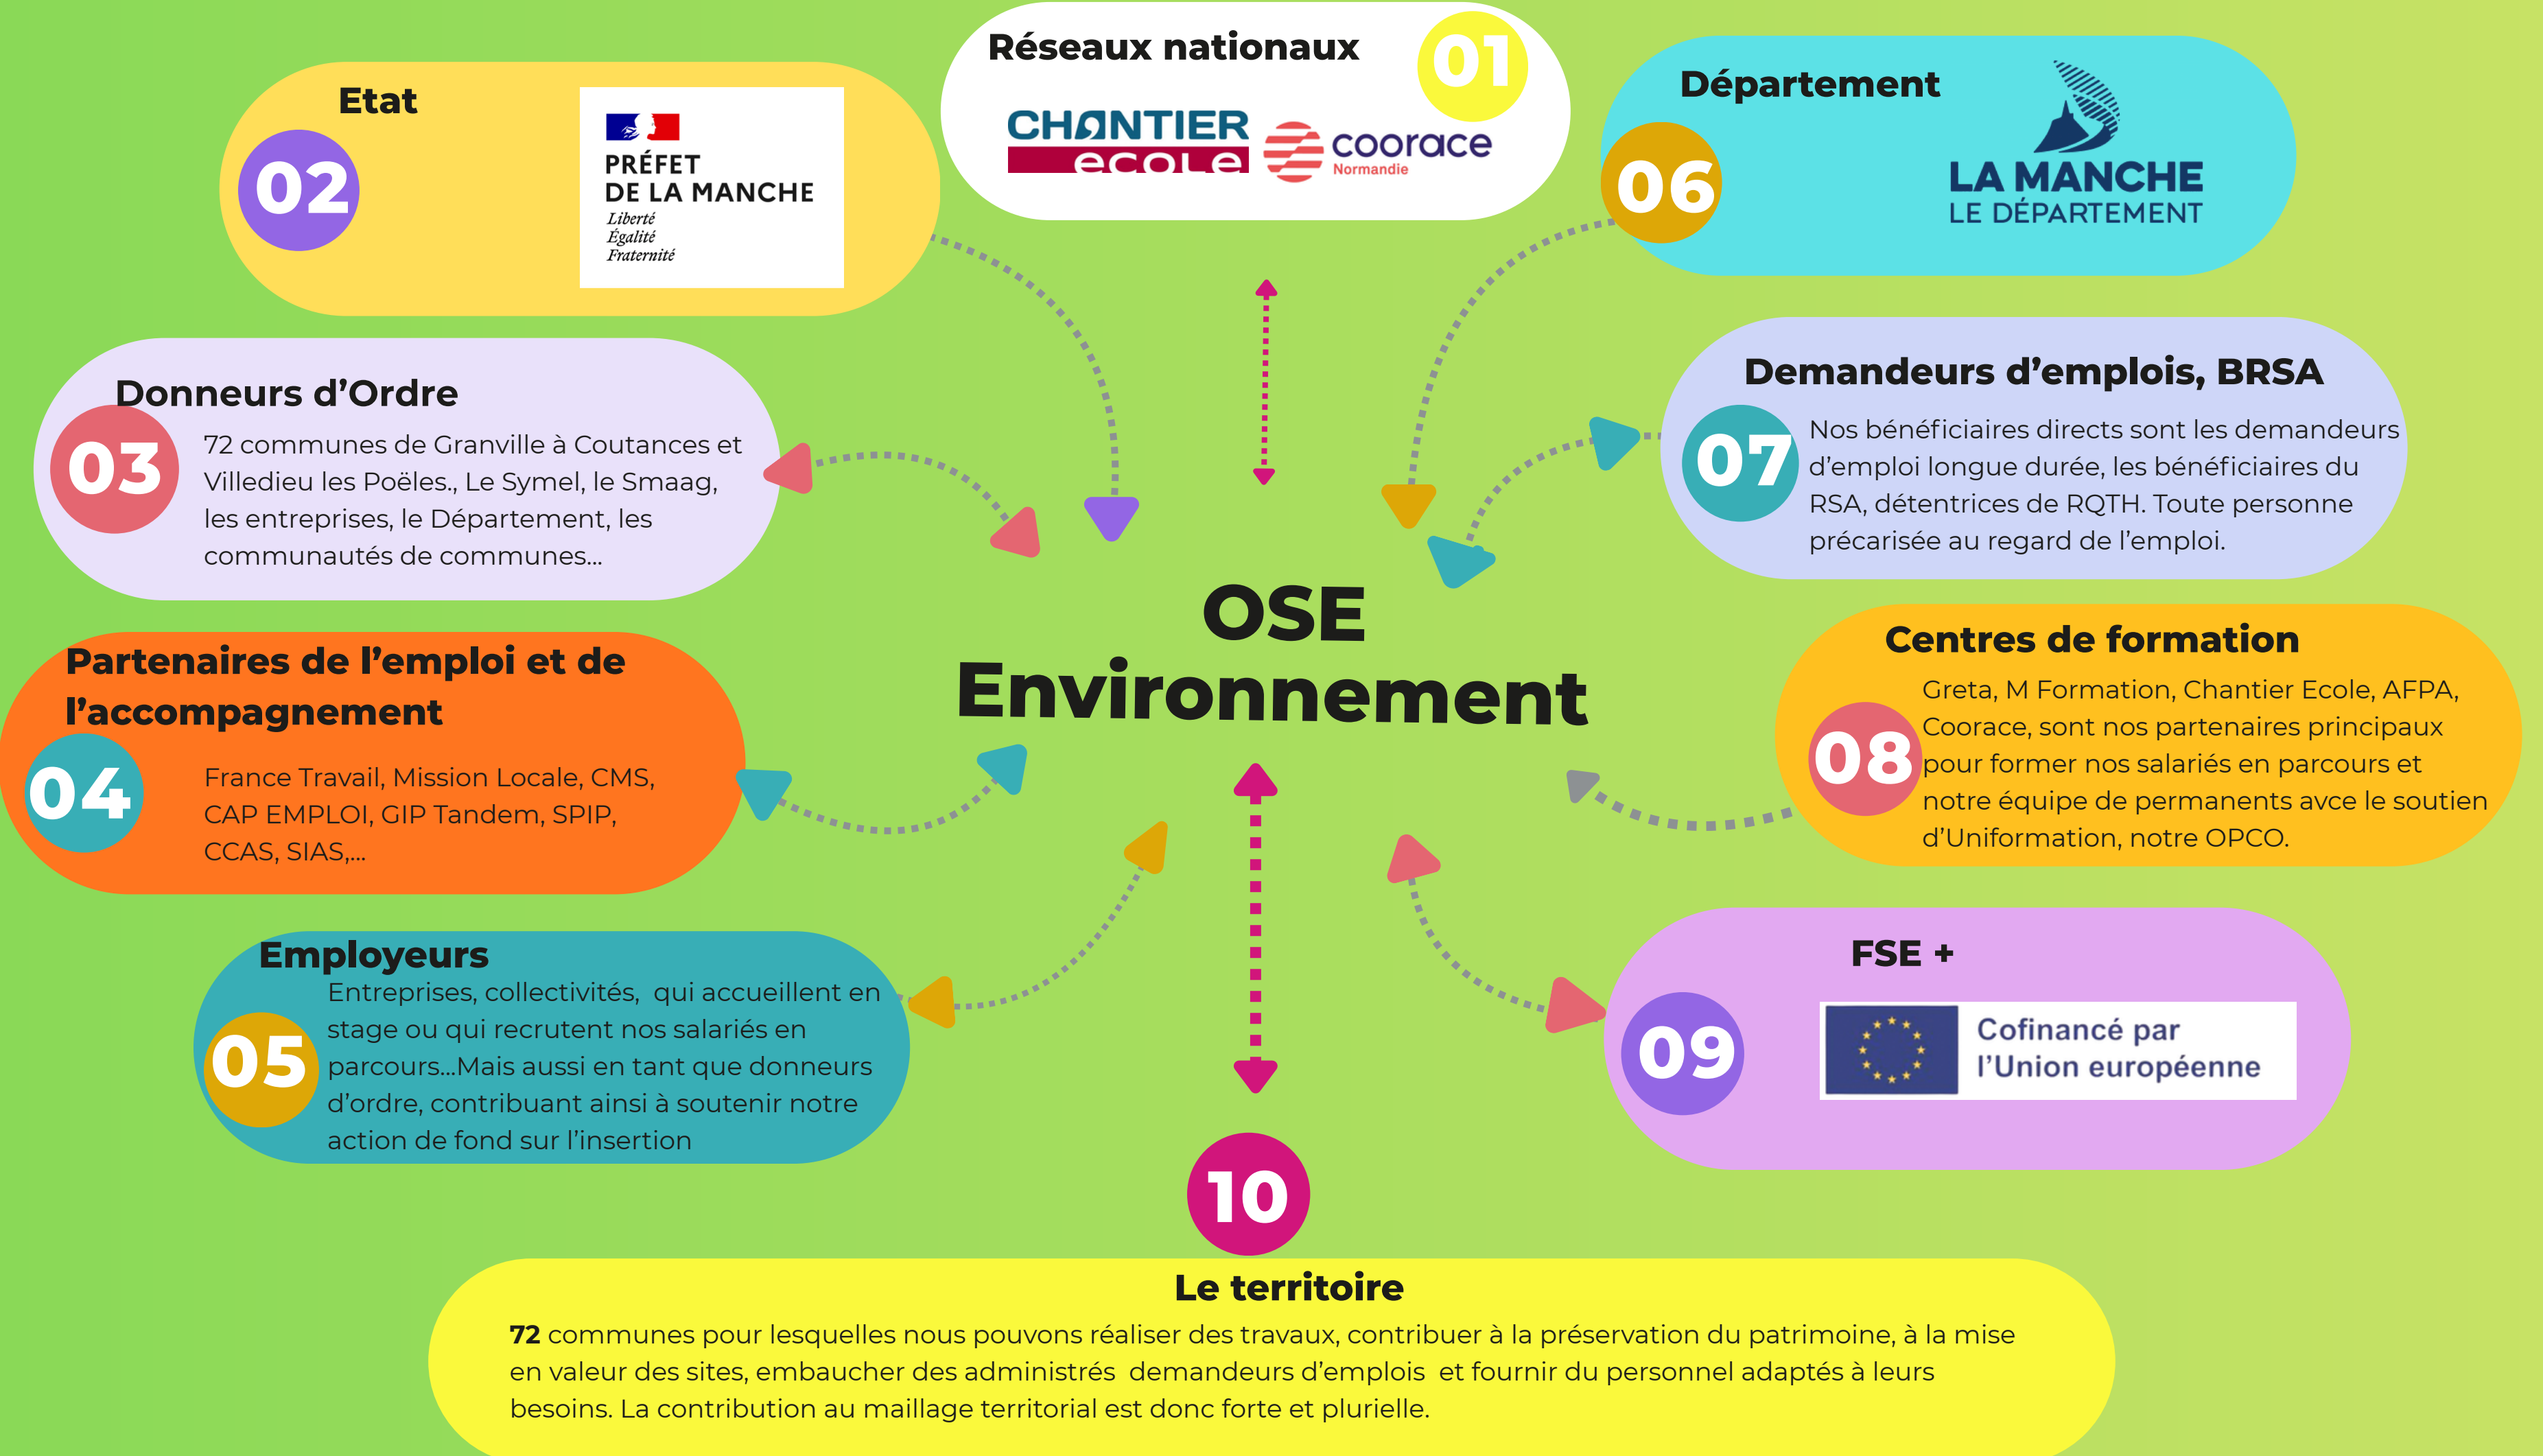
Réseaux nationaux
01
CHANTIER ECOLE
coorace Normandie

Etat
02
PRÉFET DE LA MANCHE
Liberté Égalité Fraternité

Département
06
LA MANCHE LE DÉPARTEMENT

Donneurs d'Ordre
03
72 communes de Granville à Coutances et Villedieu les Poëles., Le Symel, le Smaag, les entreprises, le Département, les communautés de communes...

Demandeurs d'emplois, BRSA
07
Nos bénéficiaires directs sont les demandeurs d'emploi longue durée, les bénéficiaires du RSA, détentrices de RQTH. Toute personne précarisée au regard de l'emploi.

OSE Environnement

Partenaires de l'emploi et de l'accompagnement
04
France Travail, Mission Locale, CMS, CAP EMPLOI, GIP Tandem, SPIP, CCAS, SIAS,...

Centres de formation
08
Greta, M Formation, Chantier Ecole, AFPA, Coorace, sont nos partenaires principaux pour former nos salariés en parcours et notre équipe de permanents avce le soutien d'Uniformation, notre OPCO.

Employeurs
05
Entreprises, collectivités, qui accueillent en stage ou qui recrutent nos salariés en parcours...Mais aussi en tant que donneurs d'ordre, contribuant ainsi à soutenir notre action de fond sur l'insertion

FSE +
09
Cofinancé par l'Union européenne

10
Le territoire
72 communes pour lesquelles nous pouvons réaliser des travaux, contribuer à la préservation du patrimoine, à la mise en valeur des sites, embaucher des administrés demandeurs d'emplois et fournir du personnel adaptés à leurs besoins. La contribution au maillage territorial est donc forte et plurielle.